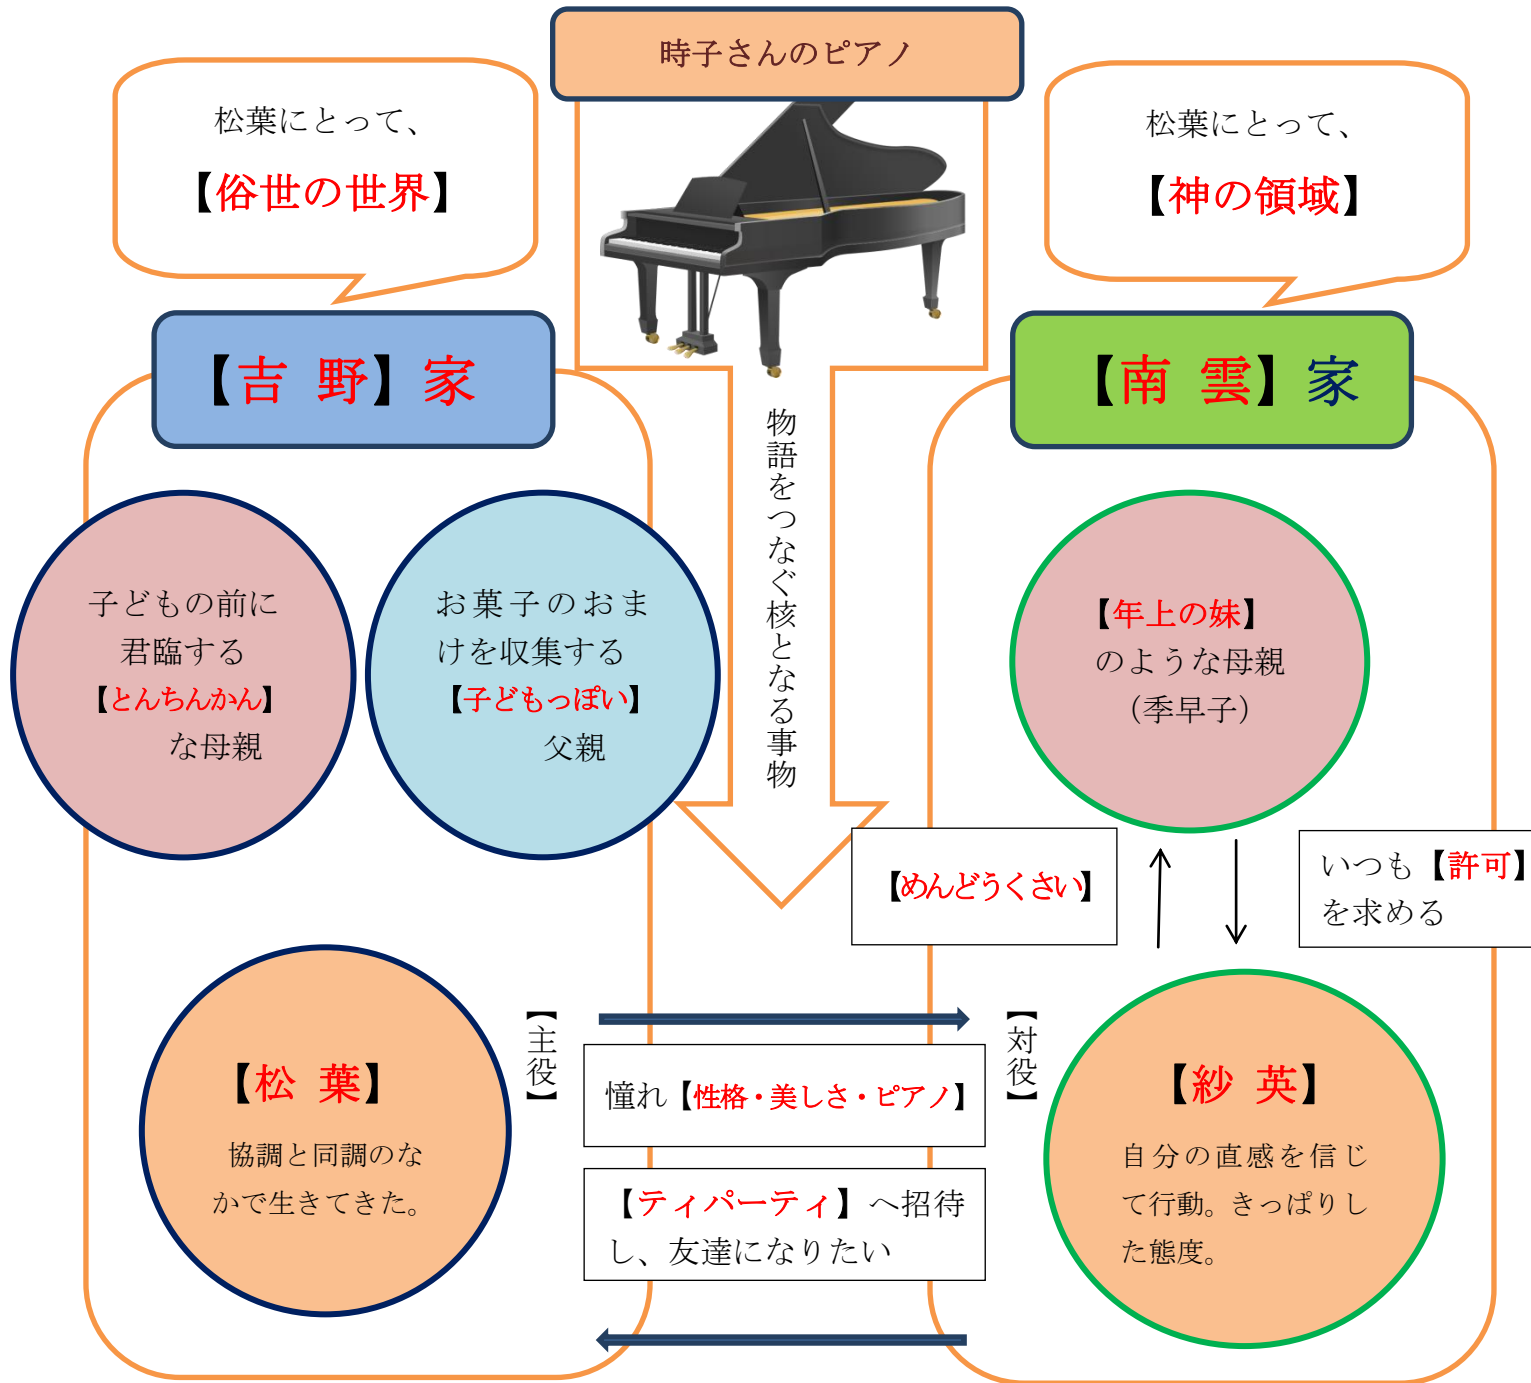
時子さんのピアノ

松葉にとって、
【俗世の世界】

松葉にとって、
【神の領域】

【吉　野】家

【南　雲】家

物語をつなぐ核となる事物

子どもの前に君臨する【とんちんかん】な母親

お菓子のおまけを収集する【子どもっぽい】父親

【年上の妹】のような母親（季早子）

【めんどうくさい】

いつも【許可】を求める

【主役】

【対役】

【松　葉】
協調と同調のなかで生きてきた。

憧れ【性格・美しさ・ピアノ】

【ティパーティ】へ招待し、友達になりたい

【紗　英】
自分の直感を信じて行動。きっぱりした態度。